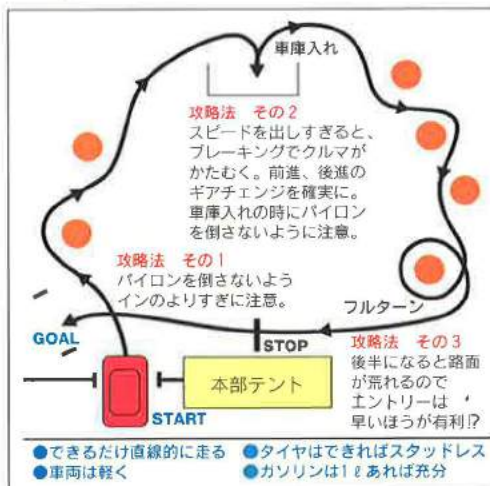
車庫入れ

攻略法　その２
スピードを出しすぎると、ブレーキングでクルマがかたむく。前進、後進のギアチェンジを確実に。車庫入れの時にパイロンを倒さないように注意。

攻略法　その１
パイロンを倒さないようインのよりすぎに注意。

フルターン

GOAL

STOP

攻略法　その３
後半になると路面が荒れるのでエントリーは早いほうが有利!?

本部テント

START

●できるだけ直線的に走る　●タイヤはできればスタッドレス
●車両は軽く　●ガソリンは１ℓあれば充分